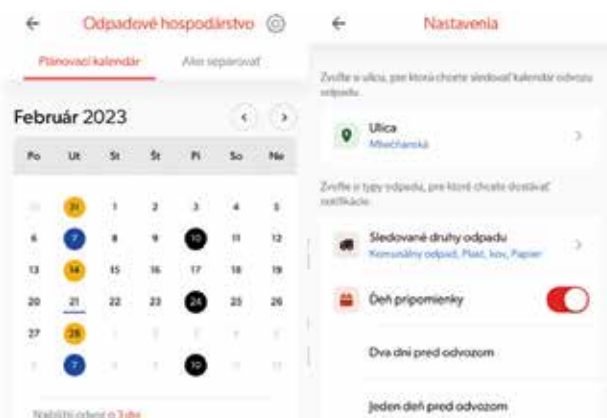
Odpadové hospodárstvo

Plánovací kalendár

Ako separovať

Február 2023

| Po | Ut | St | Št | Pi | So | Ne |
|---|---|---|---|---|---|---|
| 30 | 31 | 1 | 2 | 3 | 4 | 5 |
| 6 | 7 | 8 | 9 | 10 | 11 | 12 |
| 13 | 14 | 15 | 16 | 17 | 18 | 19 |
| 20 | 21 | 22 | 23 | 24 | 25 | 26 |
| 27 | 28 | 1 | 2 | 3 | 4 | 5 |
| 6 | 7 | 8 | 9 | 10 | 11 | 12 |

Najbližší odvoz o 3 dni

Nastavenia

Zvoľte si ulicu, pre ktorú chcete sledovať kalendár odvozu odpadu.

Ulica
Mlynčianska

Zvoľte si typy odpadu, pre ktoré chcete dostávať notifikácie.

Sledované druhy odpadu
Komunálny odpad, Plast, kov, Papier

Deň pripomienky

Dva dni pred odvozom

Jeden deň pred odvozom